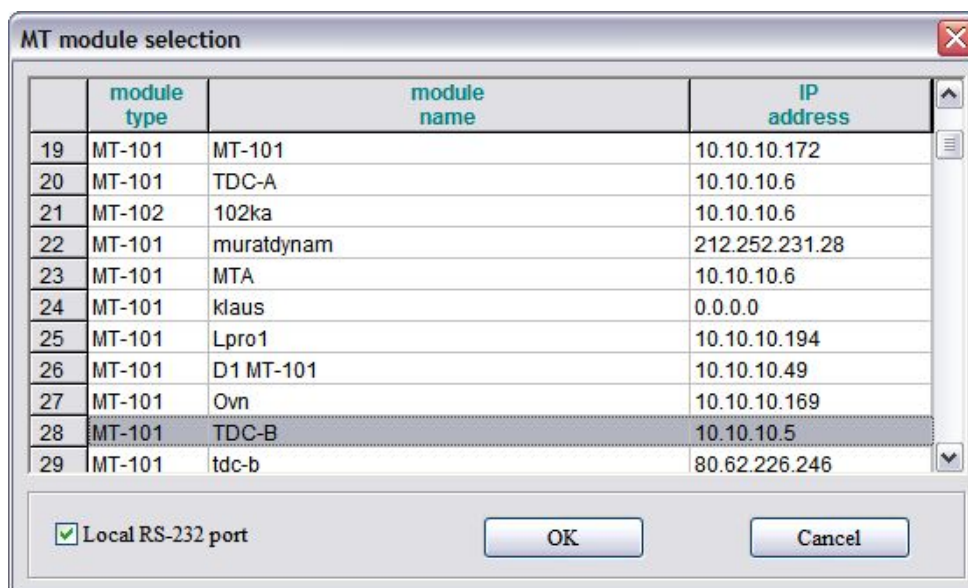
MT module selection

| | module type | module name | IP address |
|---|---|---|---|
| 19 | MT-101 | MT-101 | 10.10.10.172 |
| 20 | MT-101 | TDC-A | 10.10.10.6 |
| 21 | MT-102 | 102ka | 10.10.10.6 |
| 22 | MT-101 | muratdynam | 212.252.231.28 |
| 23 | MT-101 | MTA | 10.10.10.6 |
| 24 | MT-101 | klaus | 0.0.0.0 |
| 25 | MT-101 | Lpro1 | 10.10.10.194 |
| 26 | MT-101 | D1 MT-101 | 10.10.10.49 |
| 27 | MT-101 | Ovn | 10.10.10.169 |
| 28 | MT-101 | TDC-B | 10.10.10.5 |
| 29 | MT-101 | tdc-b | 80.62.226.246 |

Local RS-232 port

OK

Cancel